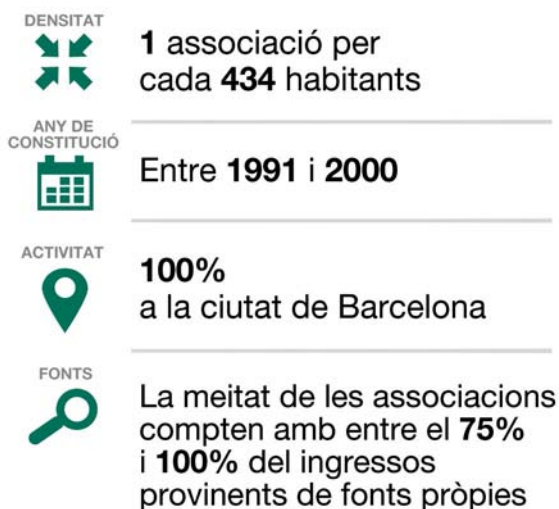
DENSITAT

1 associació per cada 434 habitants

ANY DE CONSTITUCIÓ

Entre 1991 i 2000

ACTIVITAT

100%
a la ciutat de Barcelona

FONTS

La meitat de les associacions compten amb entre el 75% i 100% del ingressos provinents de fonts pròpies